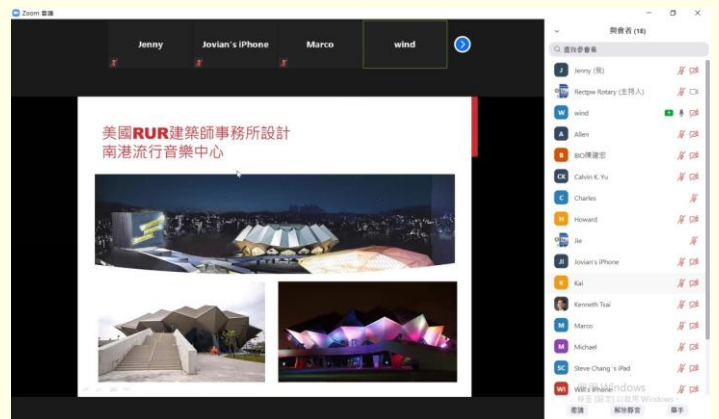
Zoom 會議

Jenny

Jovian's iPhone

Marco

wind

美國RUR建築師事務所設計
南港流行音樂中心

與會者 (18)

搜尋參會者

Jenny (我)

Rectpw Rotary (主持人)

wind

Allen

BO/鄭建宏

Calvin K. Yu

Charles

Howard

Jie

Jovian's iPhone

Kai

Kenneth Tsai

Marco

Michael

Steve Chang's iPad

Will's iPhone

Windows

移至 [設定] 以啟用 Windows。

邀請

解除靜音

舉手